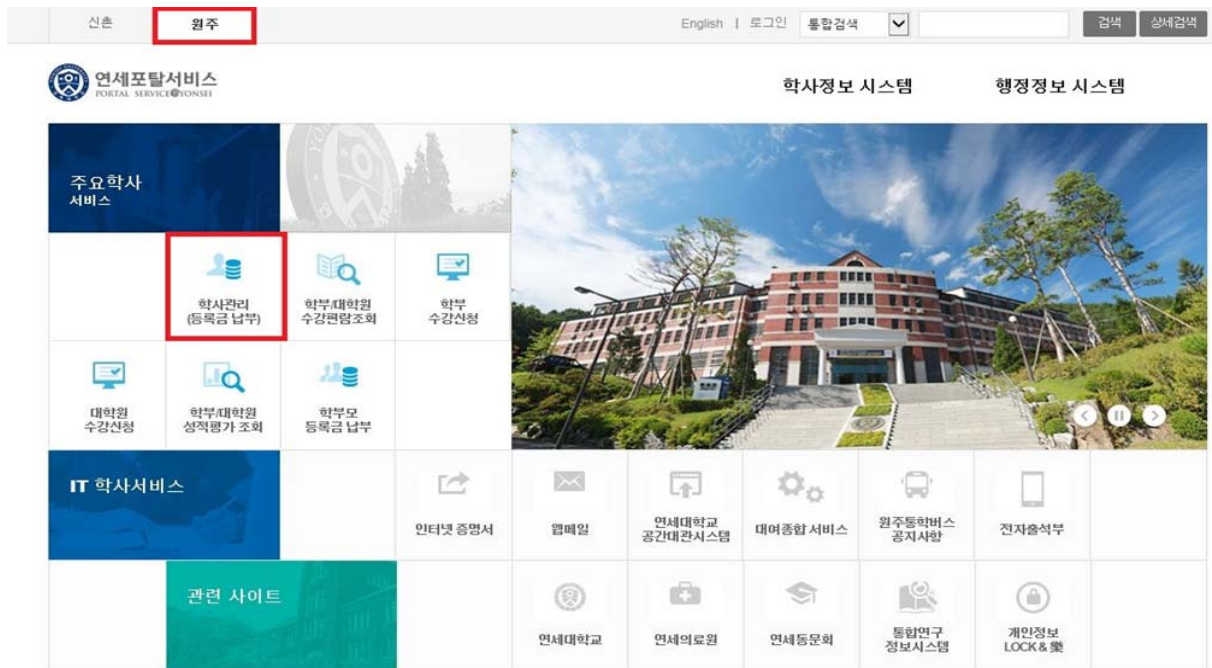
신촌 원주

English | 로그인 통합검색 검색 상세검색

연세포탈서비스
PORTAL SERVICE@YONSEI

학사정보 시스템 행정정보 시스템

주요학사 서비스

학사관리 (등록금 납부)

학부/대학원 수강편람조회

학부 수강신청

대학원 수강신청

학부/대학원 성적평가 조회

학부모 등록금 납부

IT 학사서비스

인터넷 증명서

웹메일

연세대학교 공간대관시스템

대여종합 서비스

원주통학버스 공지사항

전자출석부

관련 사이트

연세대학교

연세의료원

연세동문회

통합연구 정보시스템

개인정보 LOCK & 樂